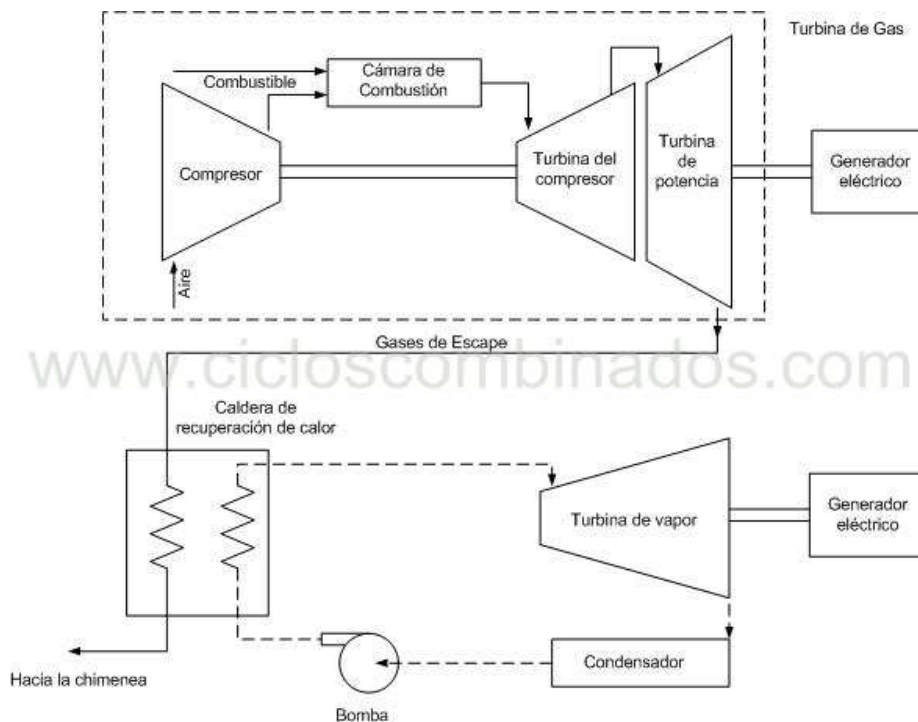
Turbina de Gas

Combustible

Cámara de Combustión

Compresor

Turbina del compresor

Turbina de potencia

Generador eléctrico

Aire

Gases de Escape

www.cicloscombinados.com

Caldera de recuperación de calor

Turbina de vapor

Generador eléctrico

Hacia la chimenea

Condensador

Bomba